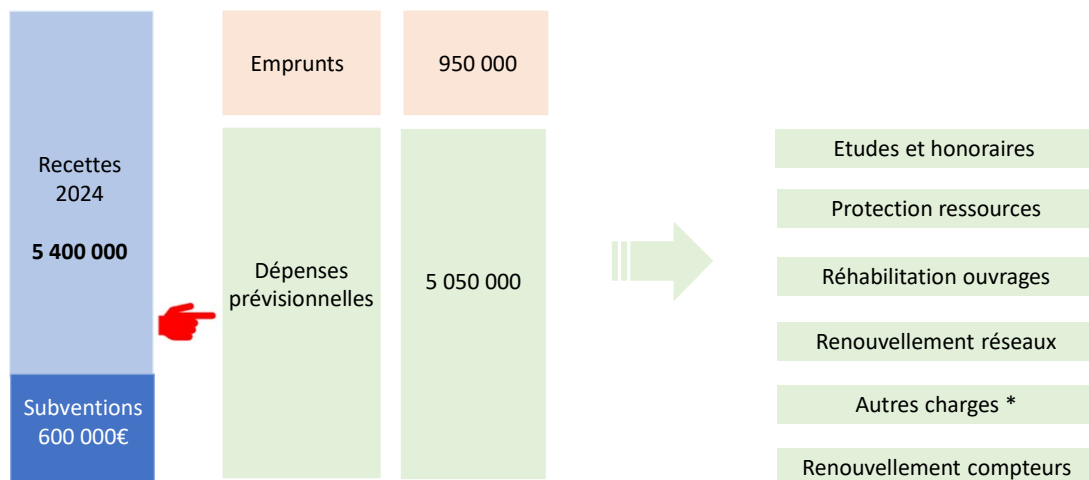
Recettes 2024

**5 400 000**

Subventions 600 000€

Emprunts

950 000

Dépenses prévisionnelles

5 050 000

Etudes et honoraires

Protection ressources

Réhabilitation ouvrages

Renouvellement réseaux

Autres charges *

Renouvellement compteurs